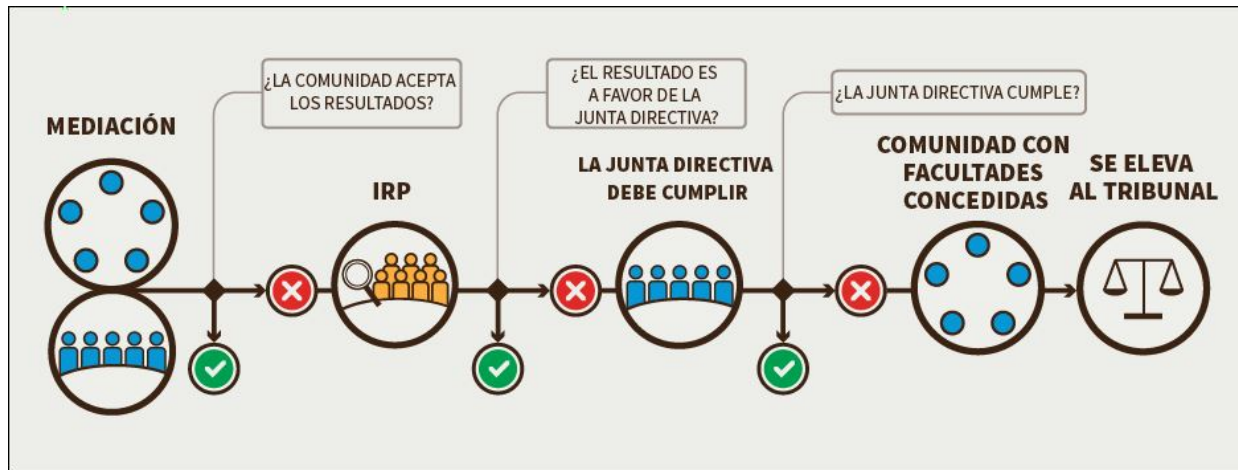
MEDIACIÓN

¿LA COMUNIDAD ACEPTA LOS RESULTADOS?

IRP

¿EL RESULTADO ES A FAVOR DE LA JUNTA DIRECTIVA?

LA JUNTA DIRECTIVA DEBE CUMPLIR

¿LA JUNTA DIRECTIVA CUMPLE?

COMUNIDAD CON FACULTADES CONCEDIDAS

SE ELEVA AL TRIBUNAL